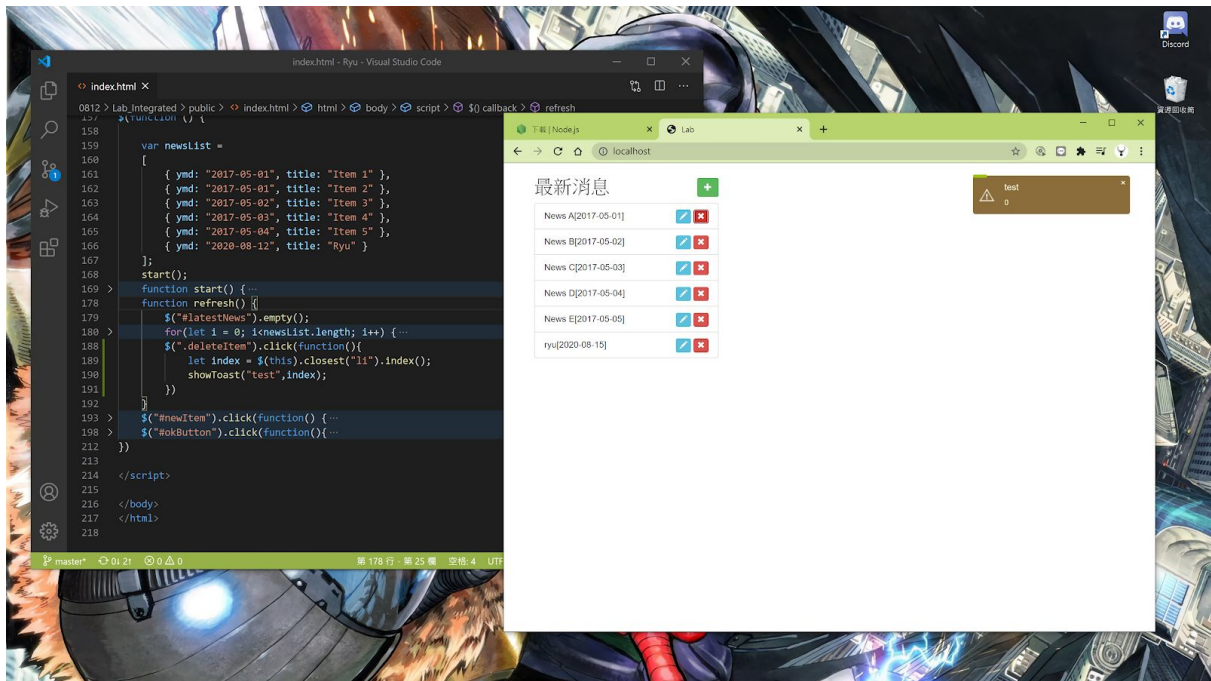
Discord

資源回收筒

index.html - Ryu - Visual Studio Code

index.html ×

0812 > Lab_Integrated > public > index.html > html > body > script > $() callback > refresh

157 $(function () {
158
159 var newsList =
160 [
161 { ymd: "2017-05-01", title: "Item 1" },
162 { ymd: "2017-05-01", title: "Item 2" },
163 { ymd: "2017-05-02", title: "Item 3" },
164 { ymd: "2017-05-03", title: "Item 4" },
165 { ymd: "2017-05-04", title: "Item 5" },
166 { ymd: "2020-08-12", title: "Ryu" }
167 ];
168 start();
169 function start() {···
178 function refresh() {
179 $("#latestNews").empty();
180 for(let i = 0; i<newsList.length; i++) {···
188 $(".deleteItem").click(function(){
189 let index = $(this).closest("li").index();
190 showToast("test",index);
191 })
192 }
193 $("#newItem").click(function() {···
198 $("#okButton").click(function(){···
212 })
213
214 </script>
215
216 </body>
217 </html>
218

master* 0↓ 21 ⊗ 0 ⚠ 0 第 178 行，第 25 欄 空格: 4 UTF

下載 | Node.js ×
Lab ×
+
localhost

最新消息
+
News A[2017-05-01]
News B[2017-05-02]
News C[2017-05-03]
News D[2017-05-04]
News E[2017-05-05]
ryu[2020-08-15]

test
0
×